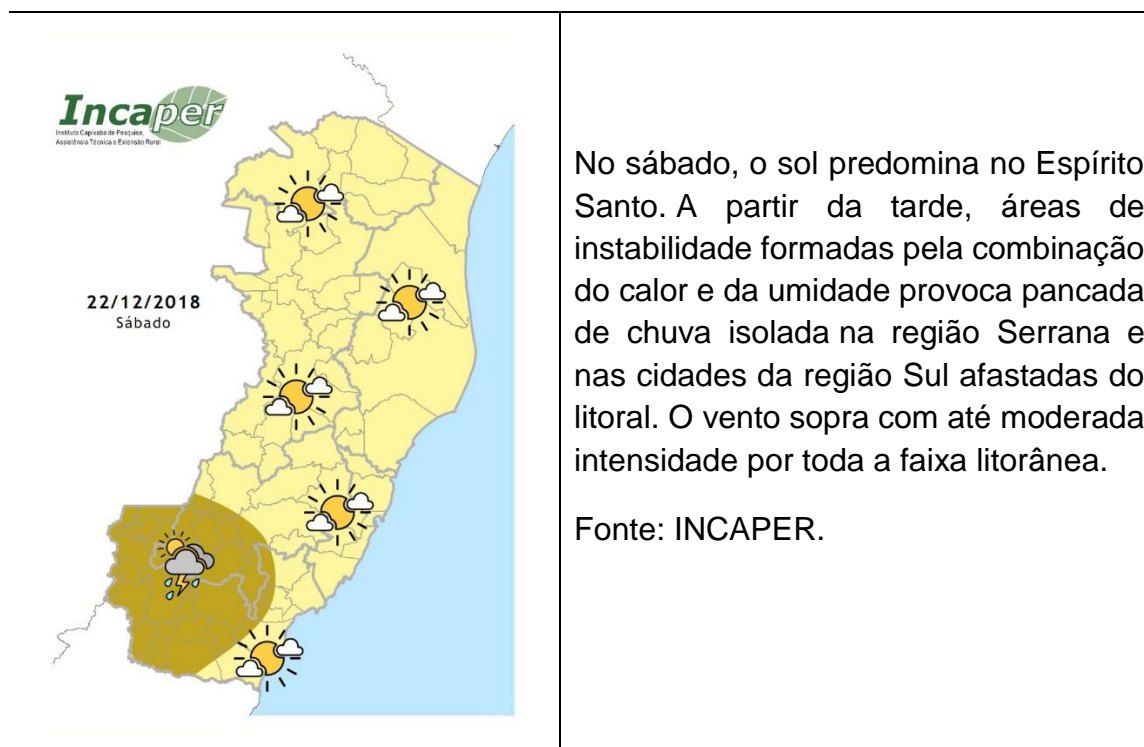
Incaper
Instituto Capixaba de Pesquisa, Assistência Técnica e Extensão Rural

22/12/2018
Sábado

No sábado, o sol predomina no Espírito Santo. A partir da tarde, áreas de instabilidade formadas pela combinação do calor e da umidade provoca pancada de chuva isolada na região Serrana e nas cidades da região Sul afastadas do litoral. O vento sopra com até moderada intensidade por toda a faixa litorânea.

Fonte: INCAPER.